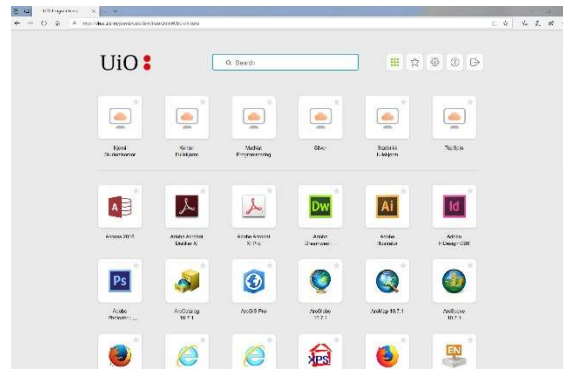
UiO Programvare ×

UiO

Search

Access 2016

Adobe Acrobat Reader XI

Adobe Acrobat XI Pro

Adobe Dreamweaver

Adobe Illustrator

Adobe InDesign CS6

Ps

ArcCatalog 10.7.1

ArcGIS Pro

ArcGlobe 10.7.1

ArcMap 10.7.1

ArcScene 10.7.1

A

Dw

Ai

Id